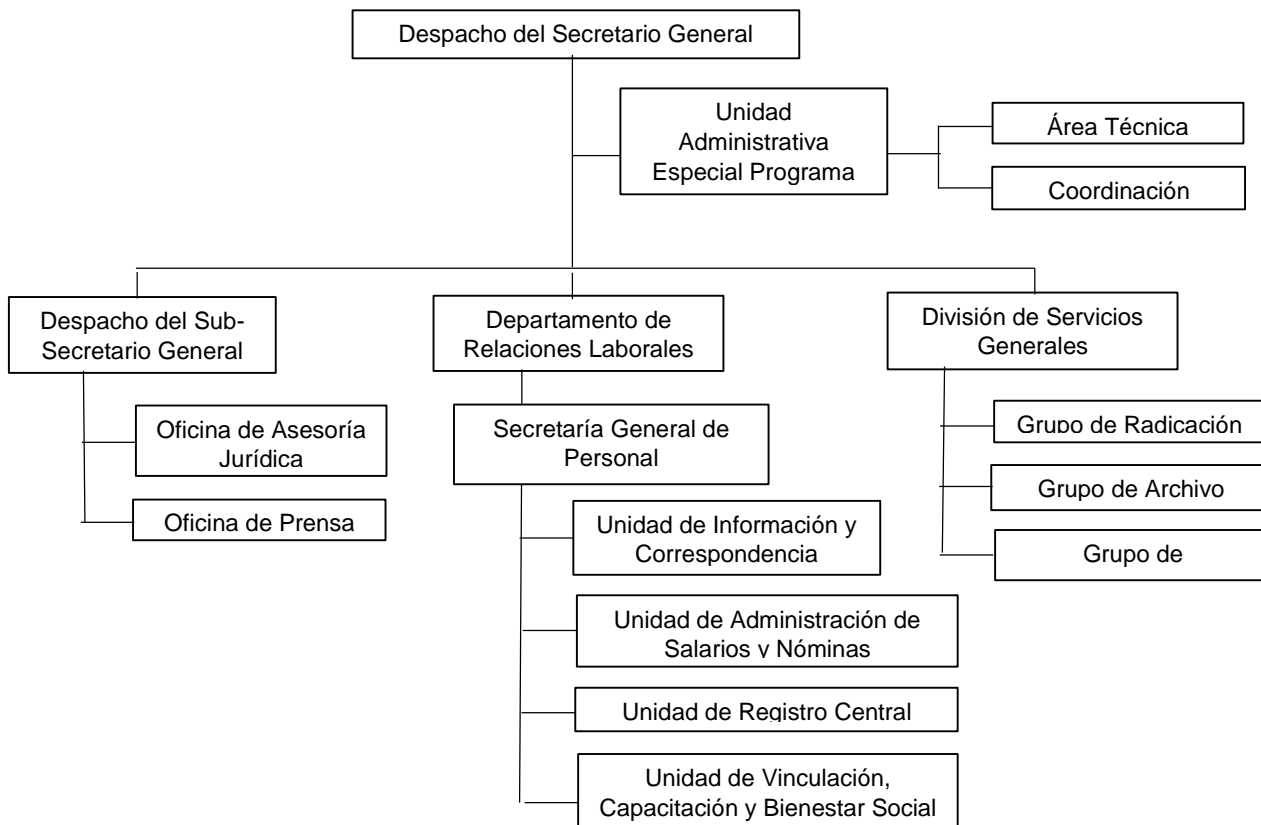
Despacho del Secretario General

Unidad Administrativa Especial Programa

Área Técnica

Coordinación

Despacho del Sub-Secretario General

Oficina de Asesoría Jurídica

Oficina de Prensa

Departamento de Relaciones Laborales

Secretaría General de Personal

Unidad de Información y Correspondencia

Unidad de Administración de Salarios y Nóminas

Unidad de Registro Central

Unidad de Vinculación, Capacitación y Bienestar Social

División de Servicios Generales

Grupo de Radicación

Grupo de Archivo

Grupo de